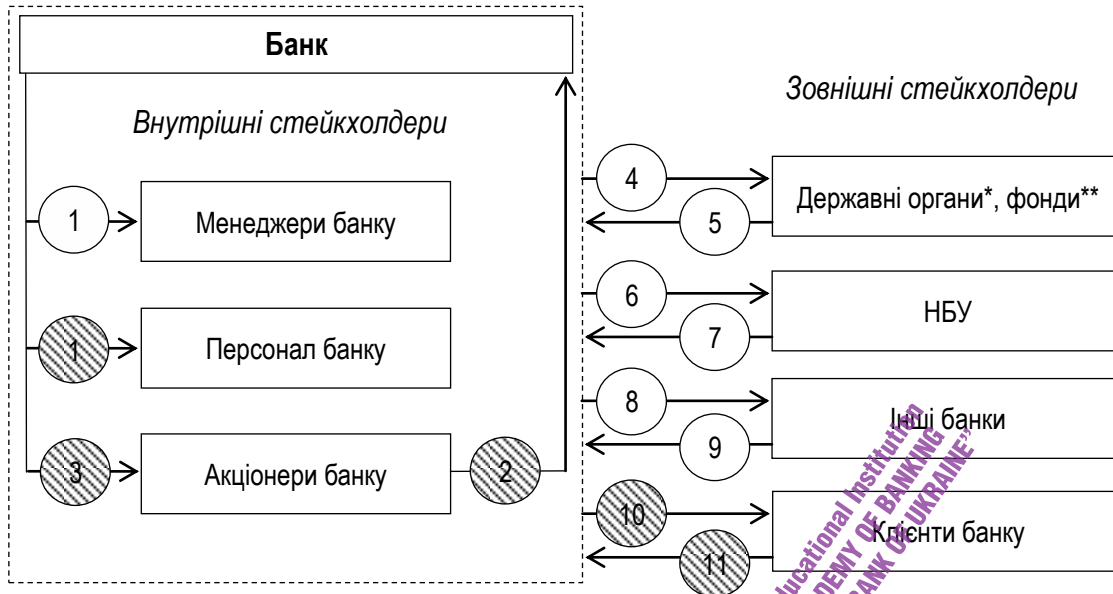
Банк

Внутрішні стейкхолдери

1

Менеджери банку

1

Персонал банку

3

Акціонери банку

2

Зовнішні стейкхолдери

4

5

Державні органи*, фонди**

6

7

НБУ

8

9

Інші банки

10

11

Клієнти банку

Educational Institution ACADEMY OF BANKING BANK OF UKRAINE